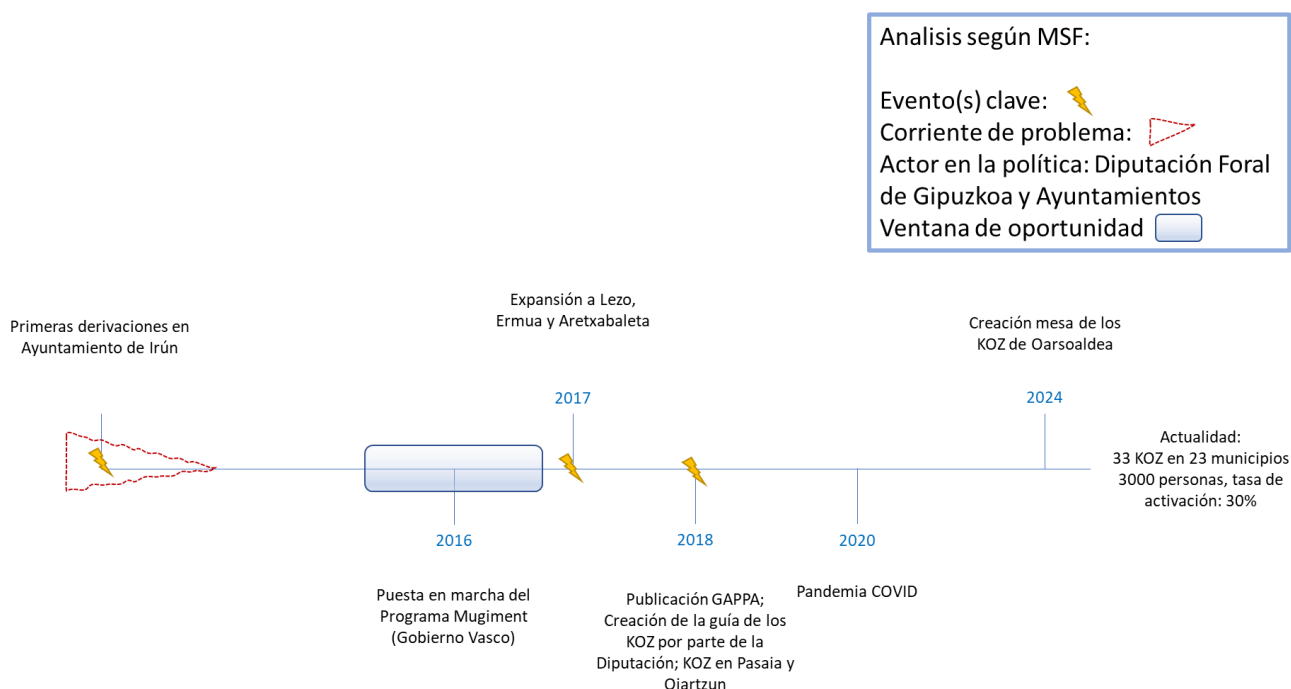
Analisis según MSF:

Evento(s) clave:
Corriente de problema:
Actor en la política: Diputación Foral de Gipuzkoa y Ayuntamientos
Ventana de oportunidad

Primeras derivaciones en Ayuntamiento de Irún

Expansión a Lezo, Ermua y Aretxabaleta

2017

Creación mesa de los KOZ de Oarsoaldea

2024

Actualidad:
33 KOZ en 23 municipios
3000 personas, tasa de activación: 30%

2016

2018

2020

Puesta en marcha del Programa Mugiment (Gobierno Vasco)

Publicación GAPPA; Creación de la guía de los KOZ por parte de la Diputación; KOZ en Pasaia y Oiartzun

Pandemia COVID